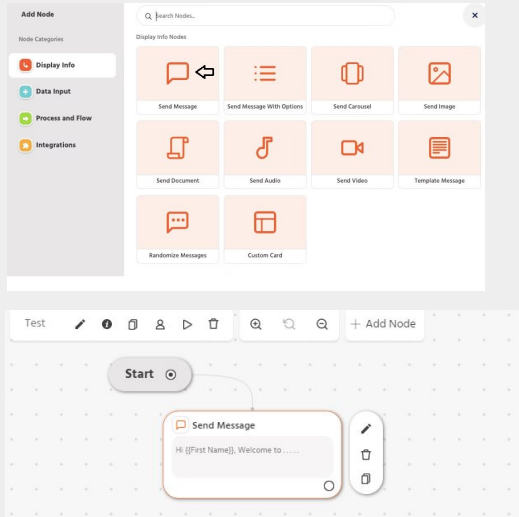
Add Node

Node Categories

Display Info

Data Input

Process and Flow

Integrations

Search Nodes...

×

Display Info Nodes

Send Message

Send Message With Options

Send Carousel

Send Image

Send Document

Send Audio

Send Video

Template Message

Randomize Messages

Custom Card

Test

+ Add Node

Start

Send Message

Hi {{First Name}}, Welcome to......